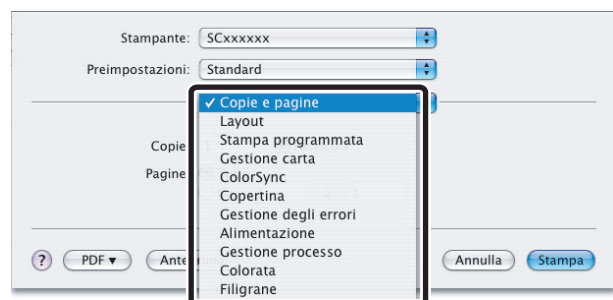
Stampante: SCxxxxxx

Preimpostazioni: Standard

✓ Copie e pagine
Layout
Stampa programmata
Gestione carta
ColorSync
Copertina
Gestione degli errori
Alimentazione
Gestione processo
Colorata
Filigrane

Copie

Pagine

? PDF ▾ Ante

Annulla Stampa